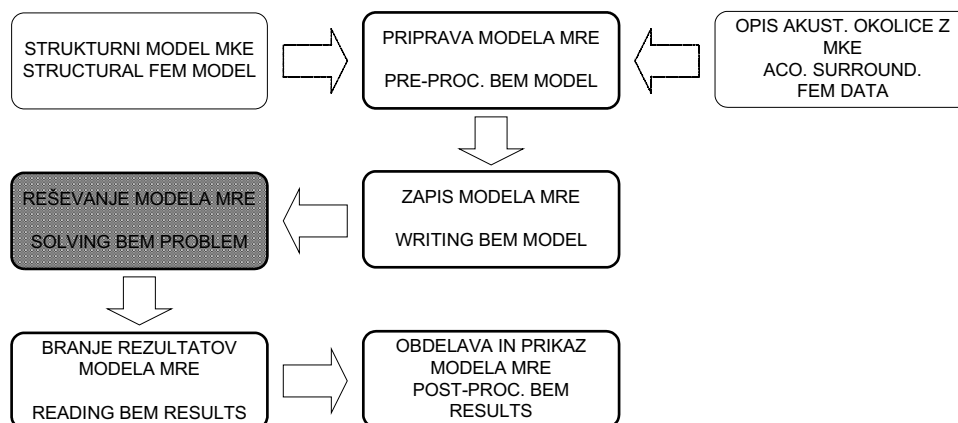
STRUKTURNI MODEL MKE
STRUCTURAL FEM MODEL

PRIPRAVA MODELA MRE

PRE-PROC. BEM MODEL

OPIS AKUST. OKOLICE Z MKE
ACO. SURROUND. FEM DATA

REŠEVANJE MODELA MRE

SOLVING BEM PROBLEM

ZAPIS MODELA MRE

WRITING BEM MODEL

BRANJE REZULTATOV MODELA MRE

READING BEM RESULTS

OBDELAVA IN PRIKAZ MODELA MRE
POST-PROC. BEM RESULTS